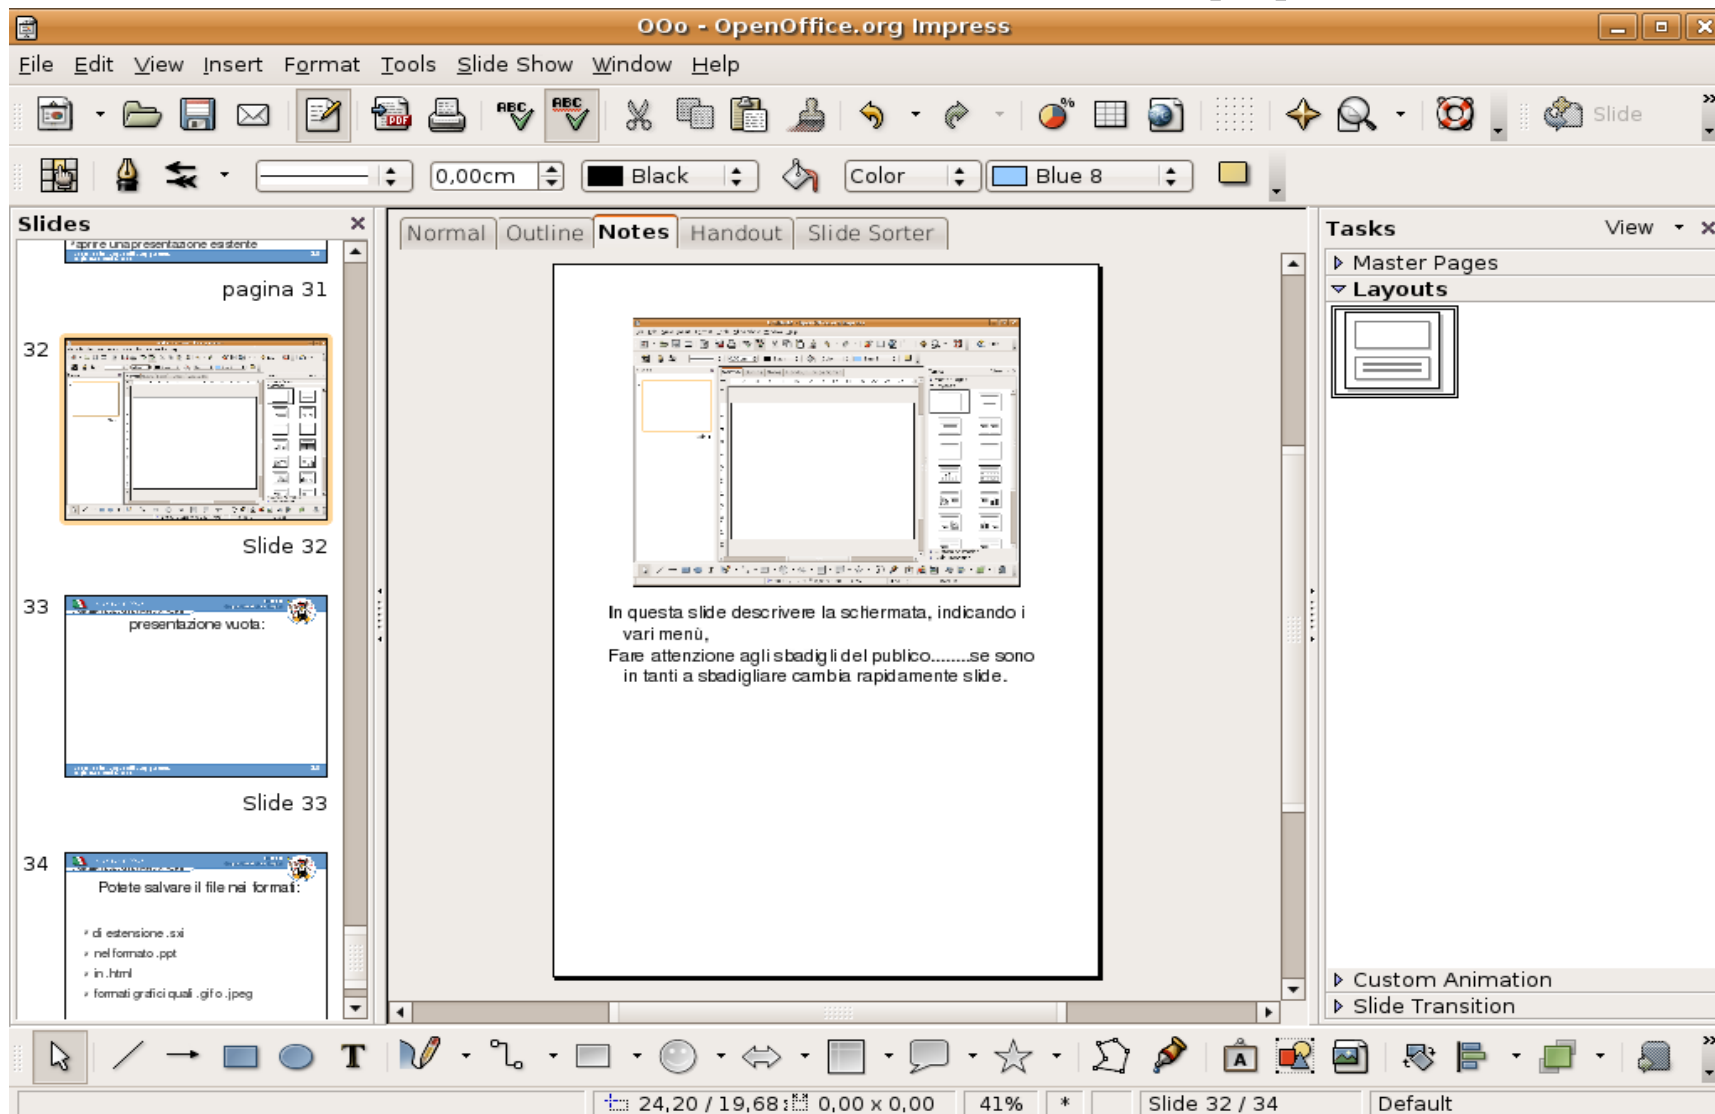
OOo - OpenOffice.org Impress

File Edit View Insert Format Tools Slide Show Window Help

Slide

0,00cm Black Color Blue 8

Slides

aprire una presentazione esistente

pagina 31

32

Slide 32

33

presentazione vuota:

Slide 33

34

Potete salvare il file nei formati:

di estensione .sxi
nel formato .ppt
in .html
formati grafici quali .gif o .jpeg

Normal Outline Notes Handout Slide Sorter

In questa slide descrivere la schermata, indicando i vari menù,
Fare attenzione agli sbadigli del publico........se sono in tanti a sbadigliare cambia rapidamente slide.

Tasks View

Master Pages
Layouts

Custom Animation
Slide Transition

24,20 / 19,68 0,00 x 0,00 41% * Slide 32 / 34 Default